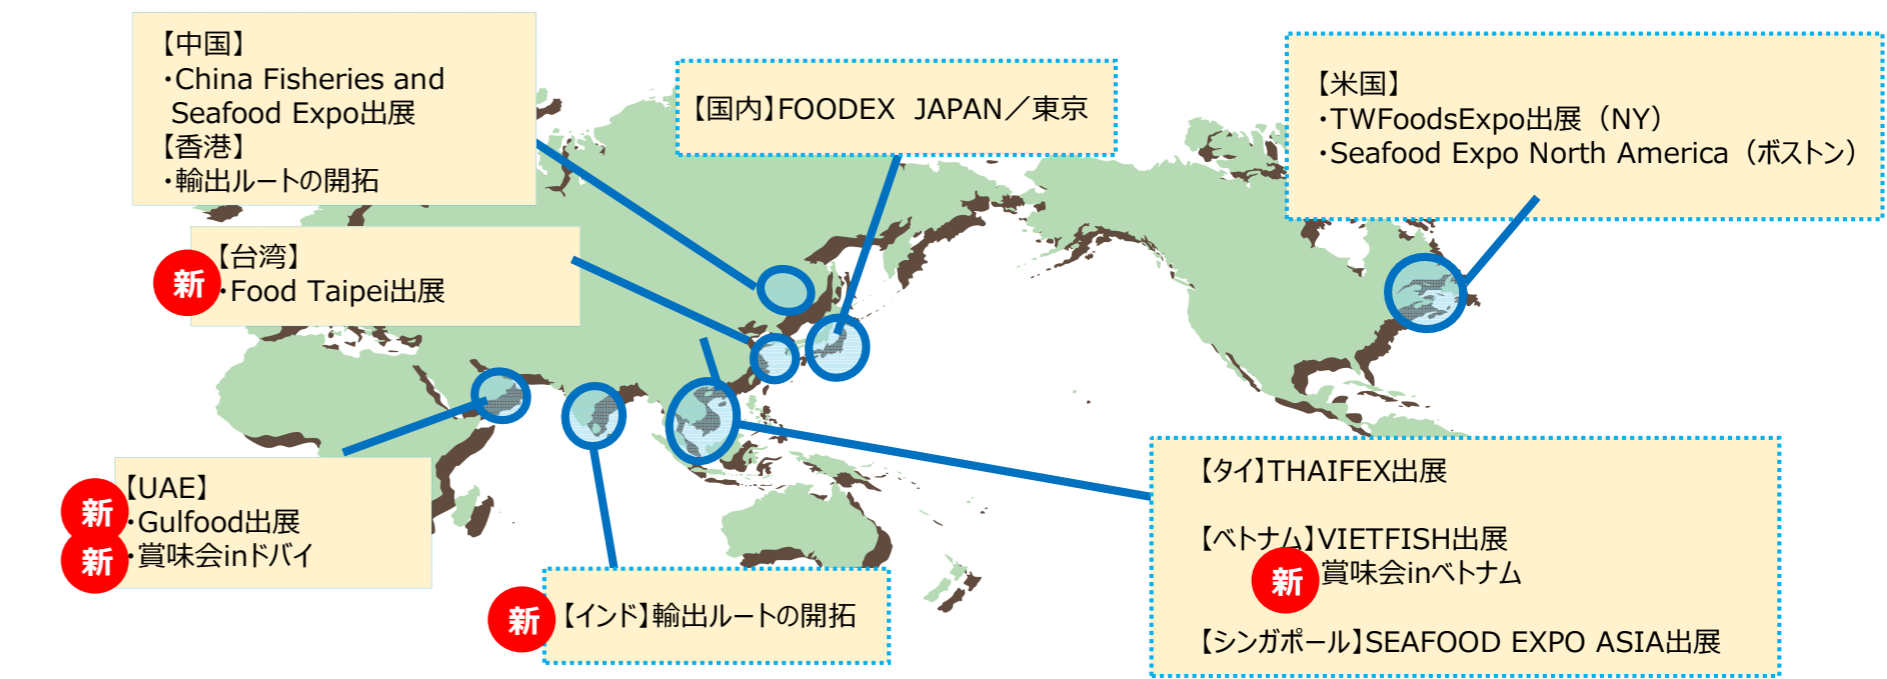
【中国】
・China Fisheries and Seafood Expo出展
【香港】
・輸出ルートの開拓

【国内】FOODEX JAPAN／東京

【米国】
・TWFoodsExpo出展（NY）
・Seafood Expo North America（ボストン）

新 【台湾】
・Food Taipei出展

新 【UAE】
・Gulfood出展
新 ・賞味会inドバイ

新 【インド】輸出ルートの開拓

【タイ】THAIFEX出展

【ベトナム】VIETFISH出展
新 賞味会inベトナム

【シンガポール】SEAFOOD EXPO ASIA出展